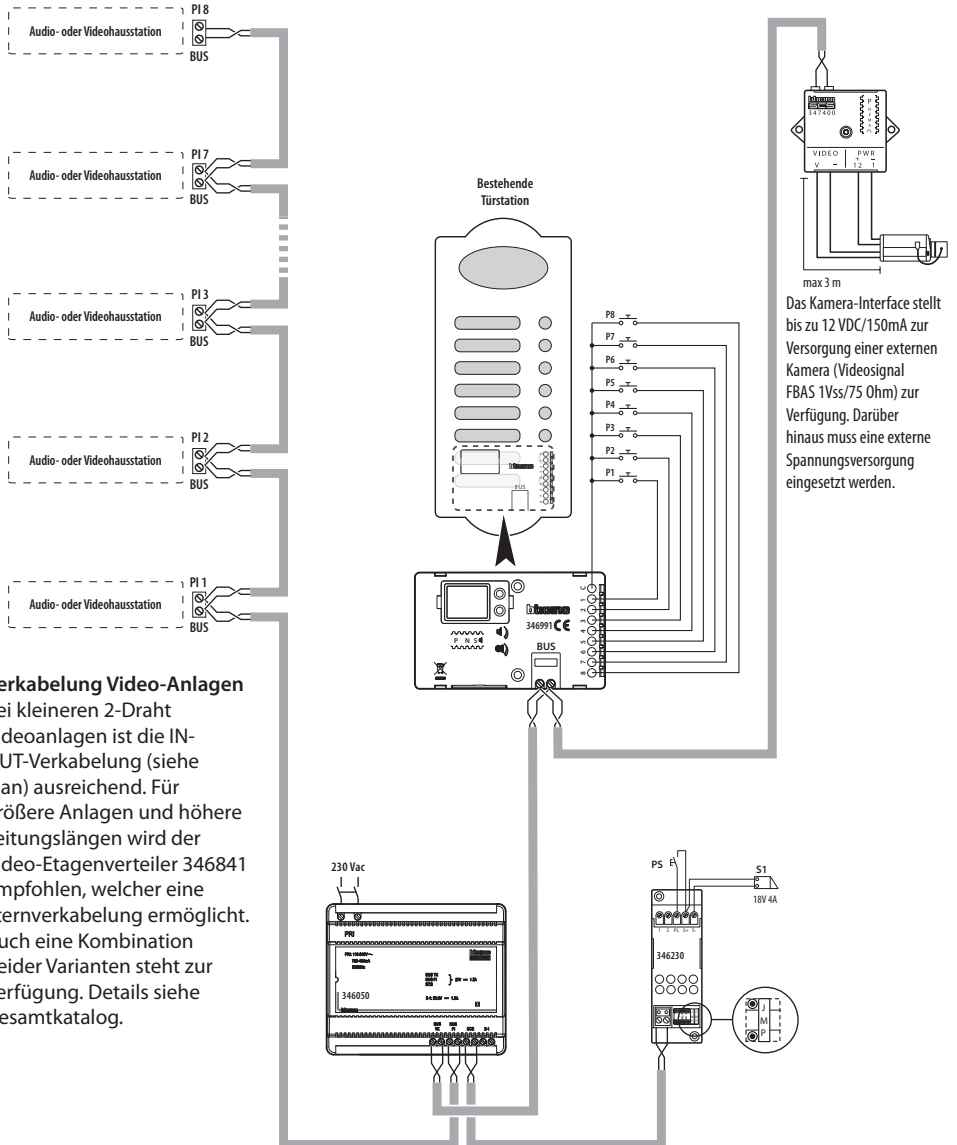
PI 8
Audio- oder Videohausstation
BUS

PI 7
Audio- oder Videohausstation
BUS

PI 3
Audio- oder Videohausstation
BUS

PI 2
Audio- oder Videohausstation
BUS

PI 1
Audio- oder Videohausstation
BUS

Bestehende Türstation

P8
P7
P6
P5
P4
P3
P2
P1

BUS

346991

BUS

VIDEO
PWR
V
347400

max 3 m

Das Kamera-Interface stellt bis zu 12 VDC/150mA zur Versorgung einer externen Kamera (Videosignal FBAS 1Vss/75 Ohm) zur Verfügung. Darüber hinaus muss eine externe Spannungsversorgung eingesetzt werden.

erkabelung Video-Anlagen
ei kleineren 2-Draht deoanlagen ist die IN-UT-Verkabelung (siehe an) ausreichend. Für rößere Anlagen und höhere eitungslängen wird der deo-Etagenverteiler 346841 mpfohlen, welcher eine ternverkabelung ermöglicht. uch eine Kombination eider Varianten steht zur erfügung. Details siehe esamtkatalog.

230 Vac

346050

PS

S1
18V 4A

346230

M
P